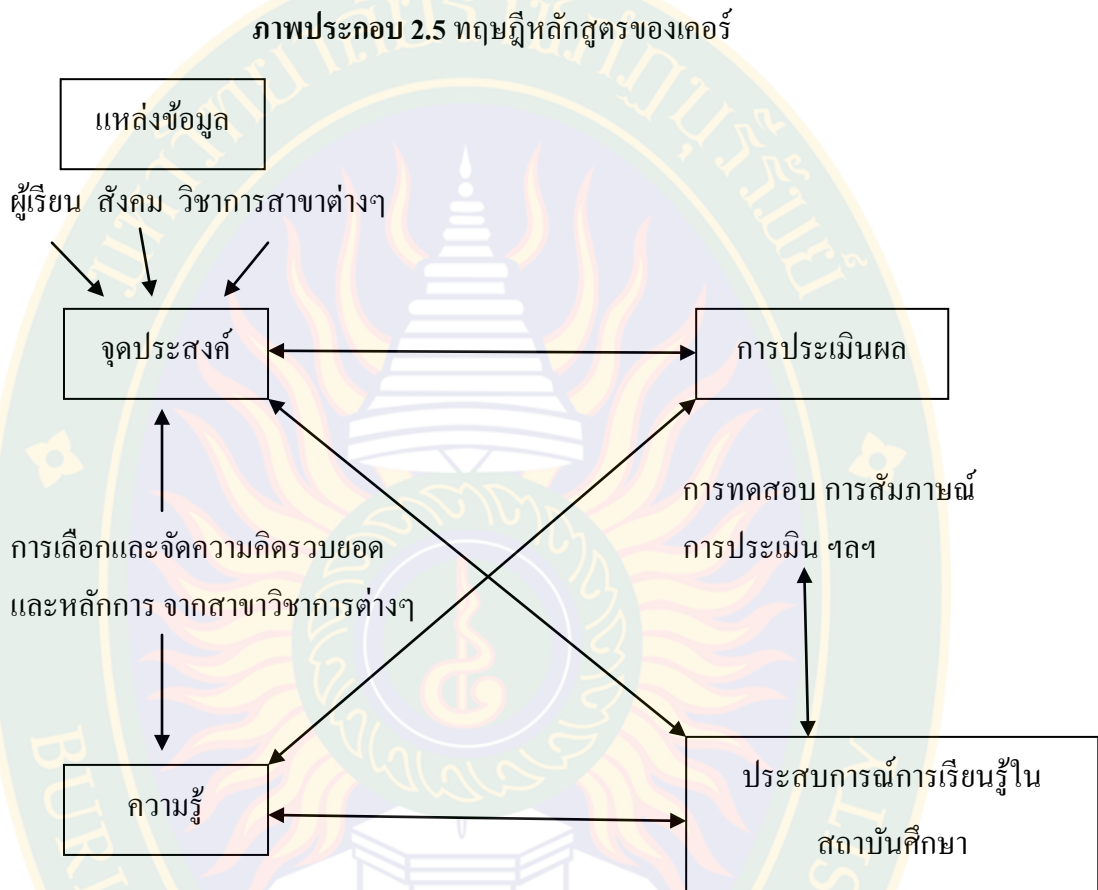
**ภาพประกอบ 2.5** ทฤษฎีหลักสูตรของเคอร์

แหล่งข้อมูล

ผู้เรียน สังคม วิชาการสาขาต่างๆ

จุดประสงค์

การประเมินผล

การทดสอบ การสัมภาษณ์ การประเมิน ฯลฯ

การเลือกและจัดความคิดรวบยอด และหลักการ จากสาขาวิชาการต่างๆ

ความรู้

ประสบการณ์การเรียนรู้ในสถาบันศึกษา